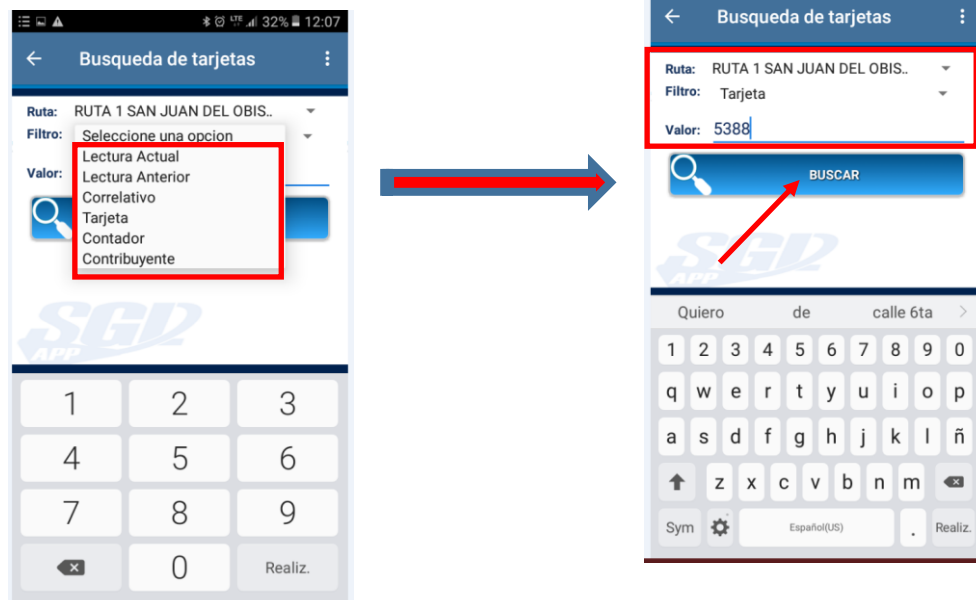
32% 12:07

Busqueda de tarjetas

Ruta: RUTA 1 SAN JUAN DEL OBIS..

Filtro: Seleccione una opcion

Lectura Actual
Lectura Anterior
Correlativo
Tarjeta
Contador
Contribuyente

Valor:

SGD APP

1 2 3
4 5 6
7 8 9
0 Realiz.

Busqueda de tarjetas

Ruta: RUTA 1 SAN JUAN DEL OBIS..

Filtro: Tarjeta

Valor: 5388

BUSCAR

SGD APP

Quiero de calle 6ta

1 2 3 4 5 6 7 8 9 0
q w e r t y u i o p
a s d f g h j k l ñ
z x c v b n m
Sym Español(US) . Realiz.